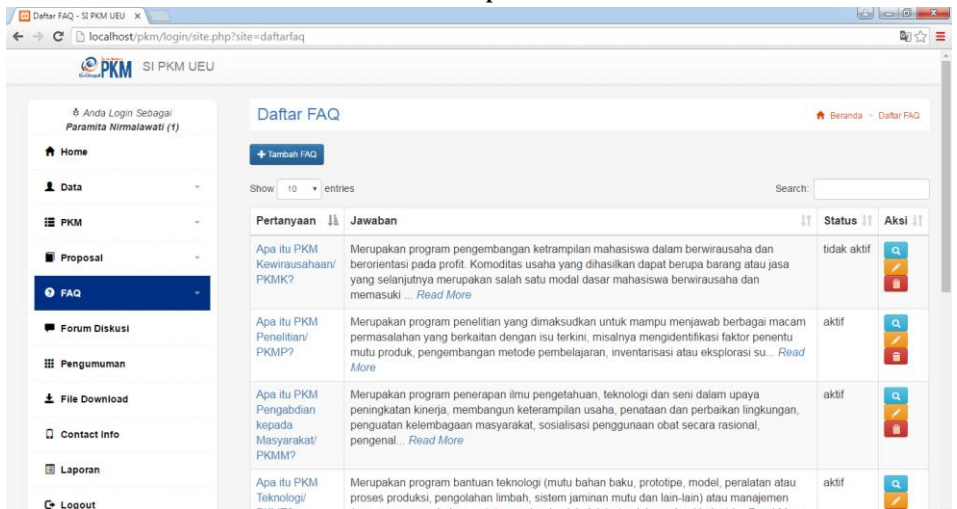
Daftar FAQ - SI PKM UEU ×

localhost/pkm/login/site.php?site=daftarfaq

PKM SI PKM UEU

Anda Login Sebagai
Paramita Nirmalawati (1)

Home

Data

PKM

Proposal

FAQ

Forum Diskusi

Pengumuman

File Download

Contact Info

Laporan

Logout

Daftar FAQ

Beranda > Daftar FAQ

+ Tambah FAQ

Show 10 entries

Search:

| Pertanyaan | Jawaban | Status | Aksi |
|---|---|---|---|
| Apa itu PKM Kewirausahaan/ PKMK? | Merupakan program pengembangan ketrampilan mahasiswa dalam berwirausaha dan berorientasi pada profit. Komoditas usaha yang dihasilkan dapat berupa barang atau jasa yang selanjutnya merupakan salah satu modal dasar mahasiswa berwirausaha dan memasuki ... Read More | tidak aktif | |
| Apa itu PKM Penelitian/ PKMP? | Merupakan program penelitian yang dimaksudkan untuk mampu menjawab berbagai macam permasalahan yang berkaitan dengan isu terkini, misalnya mengidentifikasi faktor penentu mutu produk, pengembangan metode pembelajaran, inventarisasi atau eksplorasi su... Read More | aktif | |
| Apa itu PKM Pengabdian kepada Masyarakat/ PKMM? | Merupakan program penerapan ilmu pengetahuan, teknologi dan seni dalam upaya peningkatan kinerja, membangun keterampilan usaha, penataan dan perbaikan lingkungan, penguatan kelembagaan masyarakat, sosialisasi penggunaan obat secara rasional, pengenal... Read More | aktif | |
| Apa itu PKM Teknologi/ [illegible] | Merupakan program bantuan teknologi (mutu bahan baku, prototipe, model, peralatan atau proses produksi, pengolahan limbah, sistem jaminan mutu dan lain-lain) atau manajemen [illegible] | aktif | |